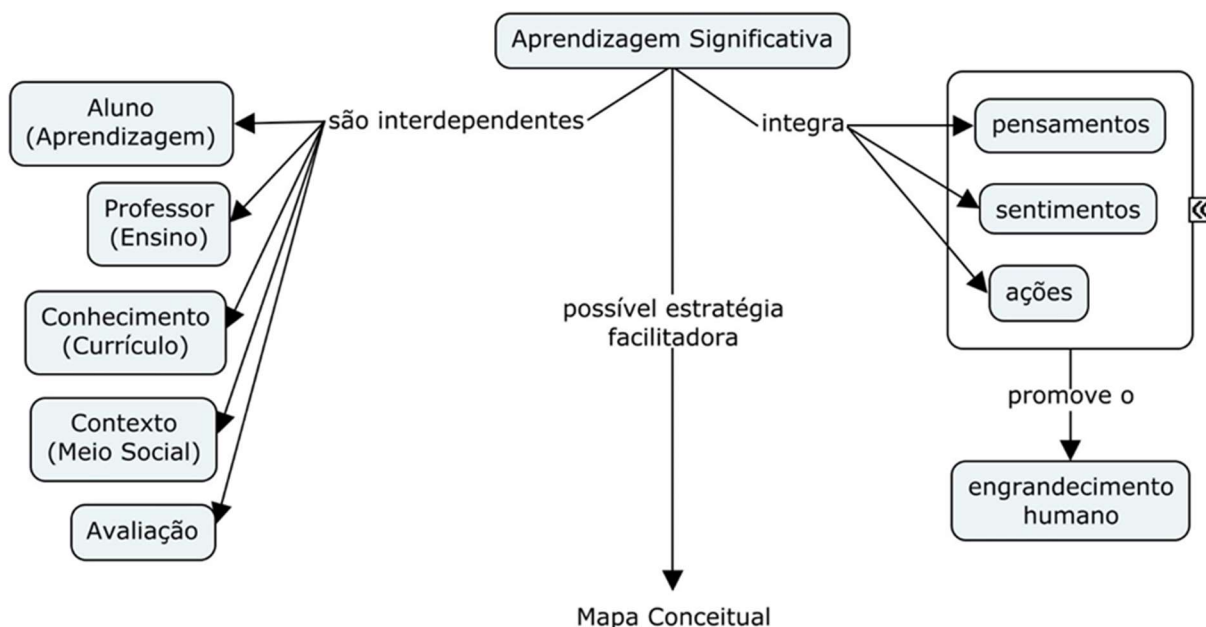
Aprendizagem Significativa

são interdependentes

Aluno (Aprendizagem)

Professor (Ensino)

Conhecimento (Currículo)

Contexto (Meio Social)

Avaliação

possível estratégia facilitadora

Mapa Conceitual

integra

pensamentos

sentimentos

ações

promove o

engrandecimento humano